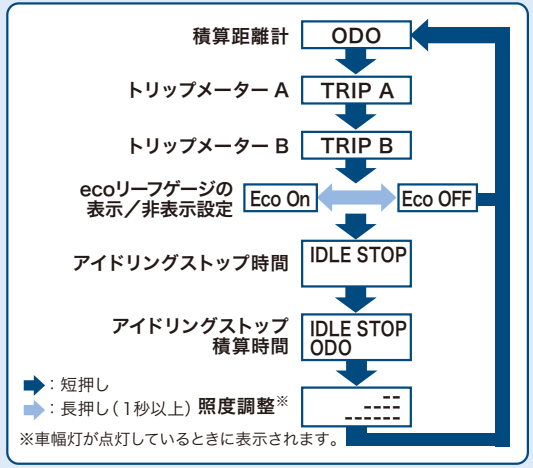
積算距離計 ODO

トリップメーター A TRIP A

トリップメーター B TRIP B

ecoリーフゲージの表示／非表示設定 Eco On Eco OFF

アイドリングストップ時間 IDLE STOP

アイドリングストップ積算時間 IDLE STOP ODO

：短押し

：長押し（1秒以上）照度調整※

※車幅灯が点灯しているときに表示されます。